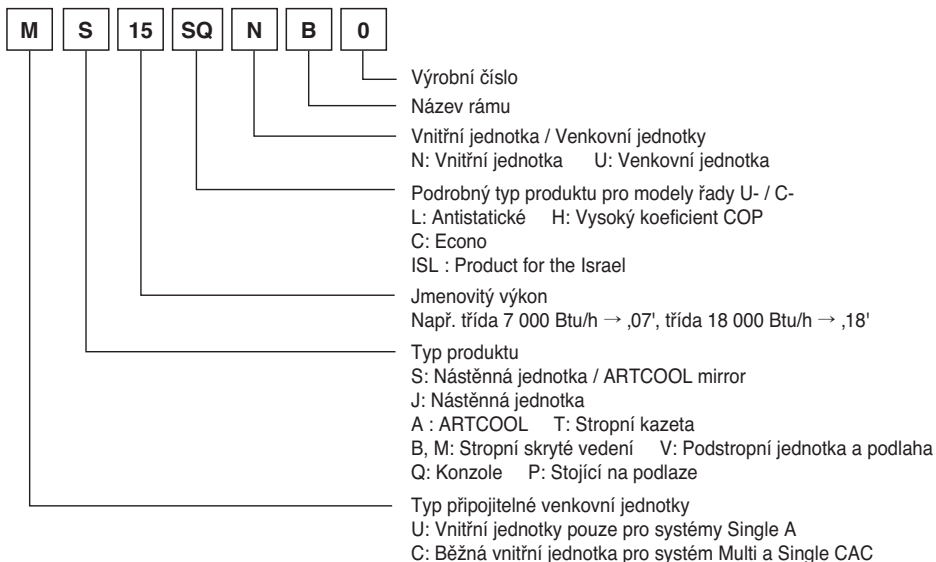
M S 15 SQ N B 0

Výrobní číslo

Název rámu

Vnitřní jednotka / Venkovní jednotky
N: Vnitřní jednotka U: Venkovní jednotka

Podrobný typ produktu pro modely řady U- / C-
L: Antistatické H: Vysoký koeficient COP
C: Econo
ISL : Product for the Israel

Jmenovitý výkon
Např. třída 7 000 Btu/h → ,07', třída 18 000 Btu/h → ,18'

Typ produktu
S: Nástěnná jednotka / ARTCOOL mirror
J: Nástěnná jednotka
A : ARTCOOL T: Stropní kazeta
B, M: Stropní skryté vedení V: Podstropní jednotka a podlaha
Q: Konzole P: Stojící na podlaze

Typ připojitelné venkovní jednotky
U: Vnitřní jednotky pouze pro systémy Single A
C: Běžná vnitřní jednotka pro systém Multi a Single CAC